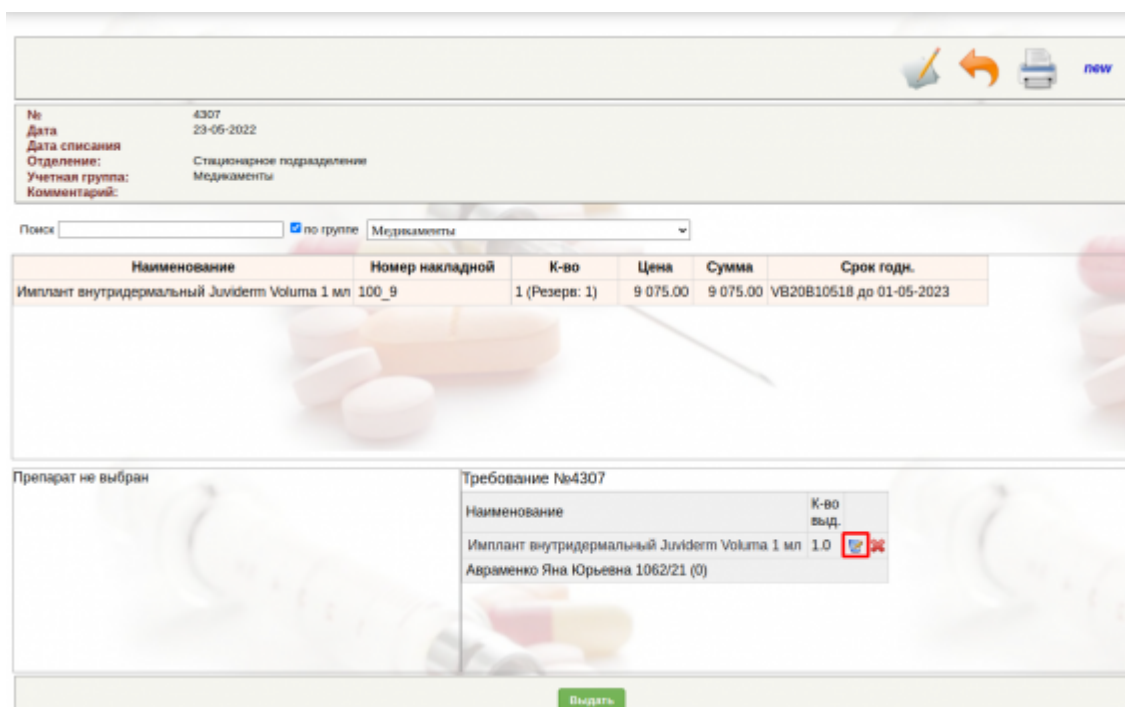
new

№ 4307
Дата 23-05-2022
Дата списания
Отделение: Стационарное подразделение
Учетная группа: Медикаменты
Комментарий:

Поиск по группе Медикаменты

| Наименование | Номер накладной | К-во | Цена | Сумма | Срок годн. |
|---|---|---|---|---|---|
| Имплант внутридермальный Juviderm Voluma 1 мл | 100_9 | 1 (Резерв: 1) | 9 075.00 | 9 075.00 | VB20B10518 до 01-05-2023 |

Препарат не выбран

Требование №4307

| Наименование | К-во выд. |
|---|---|
| Имплант внутридермальный Juviderm Voluma 1 мл | 1.0 |
| Авраменко Яна Юрьевна 1062/21 (0) | |

Выдать